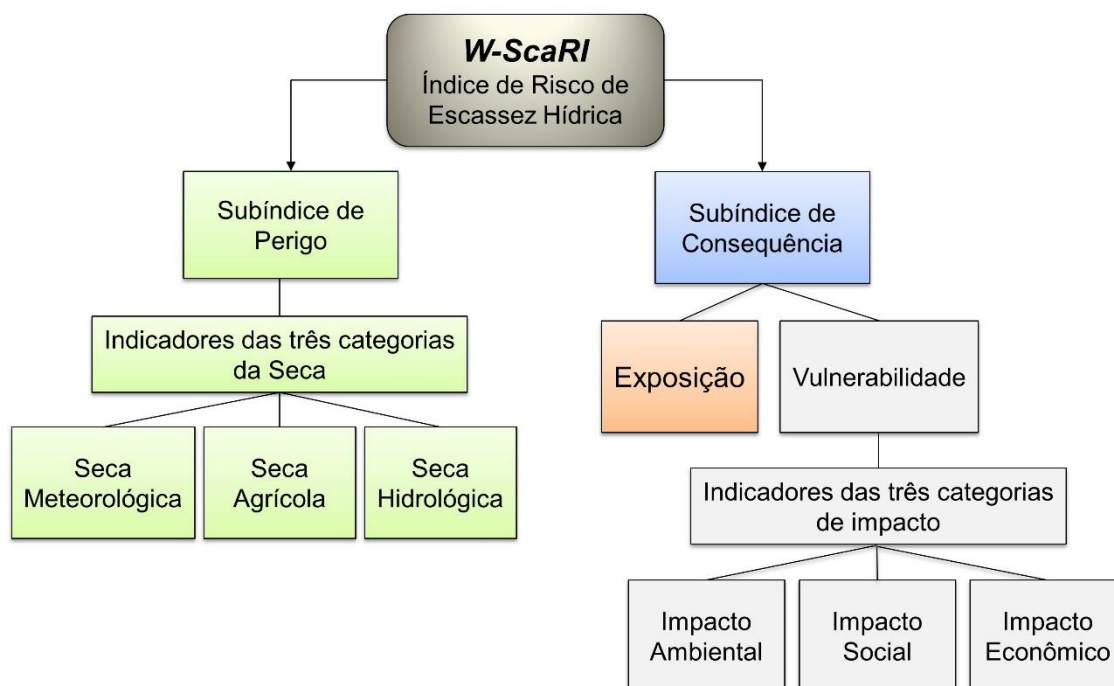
W-ScaRI
Índice de Risco de Escassez Hídrica

Subíndice de Perigo

Indicadores das três categorias da Seca

Seca Meteorológica

Seca Agrícola

Seca Hidrológica

Subíndice de Consequência

Exposição

Vulnerabilidade

Indicadores das três categorias de impacto

Impacto Ambiental

Impacto Social

Impacto Econômico